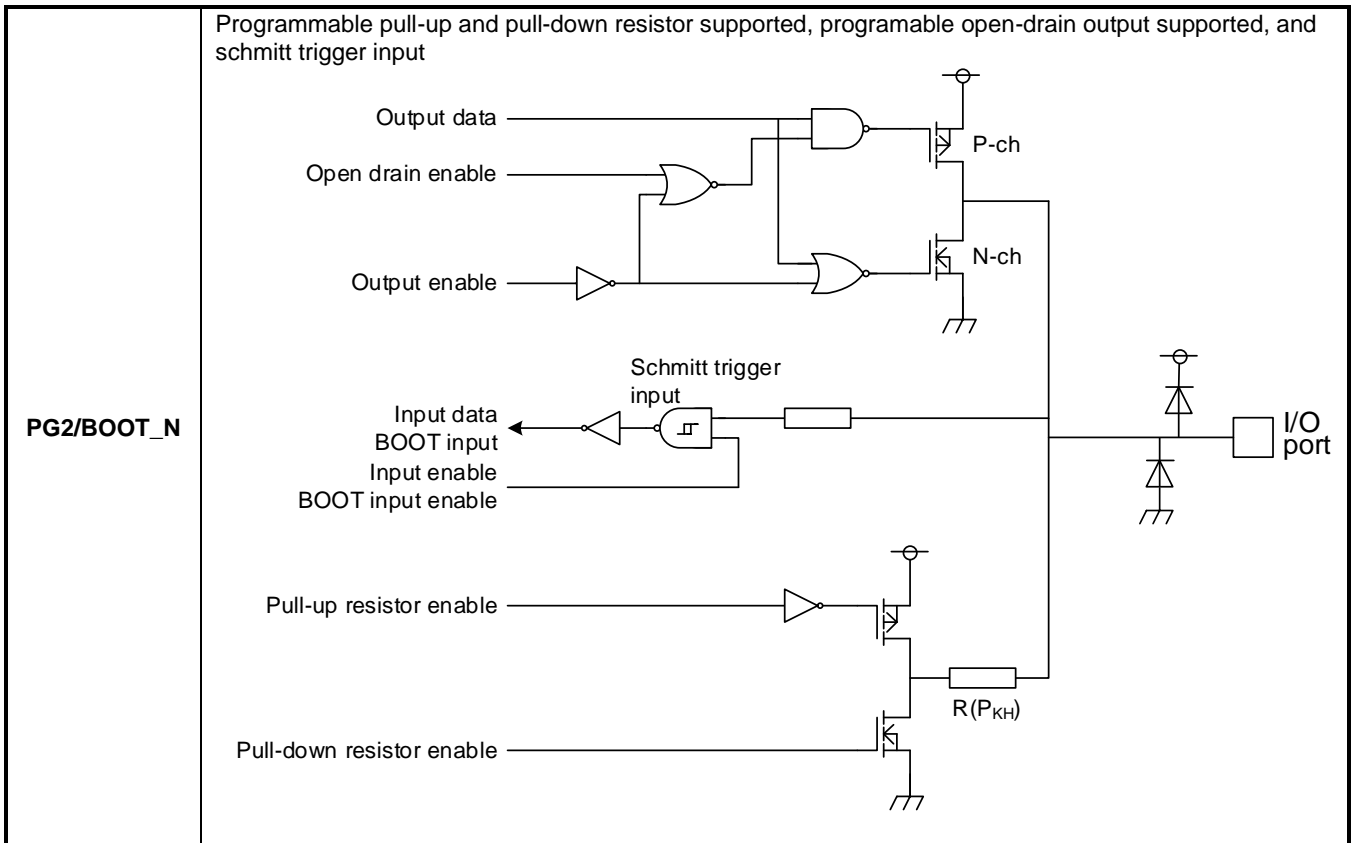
PG2/BOOT_N

Programmable pull-up and pull-down resistor supported, programable open-drain output supported, and schmitt trigger input

Output data

Open drain enable

Output enable

P-ch

N-ch

Schmitt trigger input

Input data
BOOT input

Input enable
BOOT input enable

I/O port

Pull-up resistor enable

Pull-down resistor enable

$R(P_{KH})$